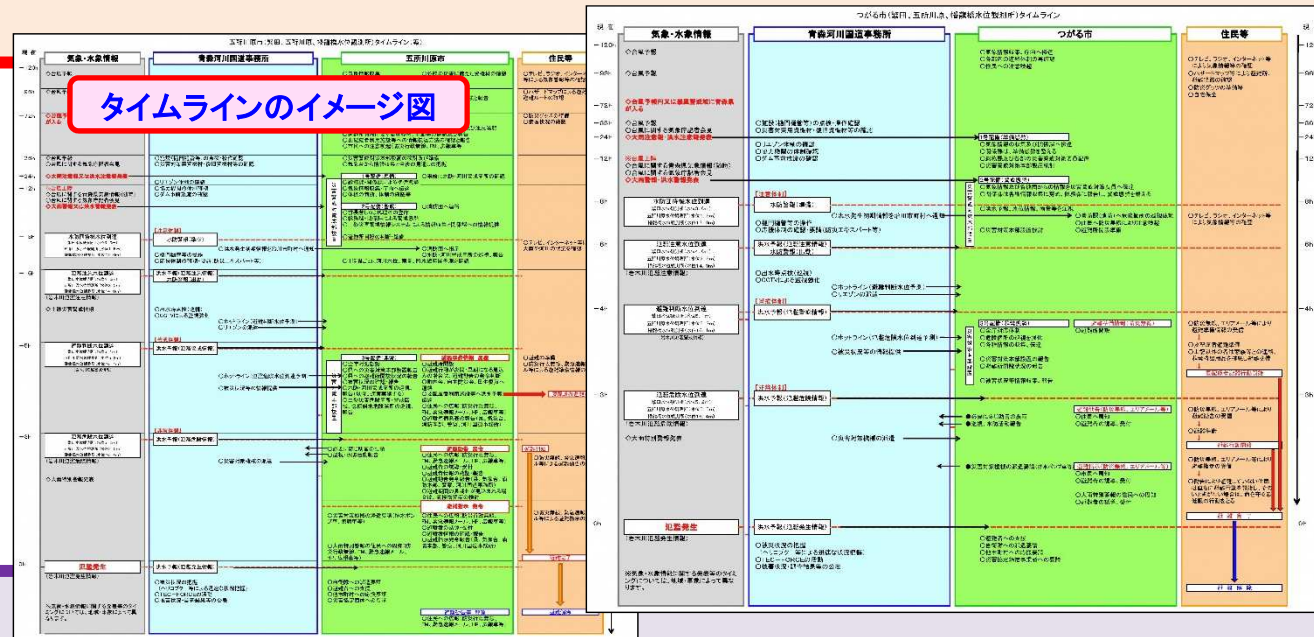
タイムラインのイメージ図

五所川原市（沢田，五所川原，松野木水位観測所）タイムライン（案）

気象・水象情報
青森河川国道事務所
五所川原市
住民等

つがる市（鳴沢，五所川原，松野木水位観測所）タイムライン

気象・水象情報
青森河川国道事務所
つがる市
住民等

-120h
-96h
-72h
-48h
-24h
-12h
-6h
-5h
-4h
-3h
0h

○台風予報
○台風予報
○台風予報又は低気圧接近等に関する情報
○台風予報
○台風に関する気象情報
○大雨注意報・洪水注意報発表
○台風上陸
○台風に関する気象情報
○大雨警報・洪水警報発表

水防団待機水位到達
はん濫注意水位到達
避難判断水位到達
はん濫危険水位到達
氾濫発生

水防警報（準備）
水防警報（出動）
洪水予報（はん濫注意情報）
洪水予報（はん濫警戒情報）
洪水予報（はん濫危険情報）
洪水予報（はん濫発生情報）

【注意体制】
【警戒体制】
【非常体制】

○テレビ，ラジオ，インターネット等による気象情報等の確認
避難準備情報
避難勧告
避難指示
避難完了
避難 完了